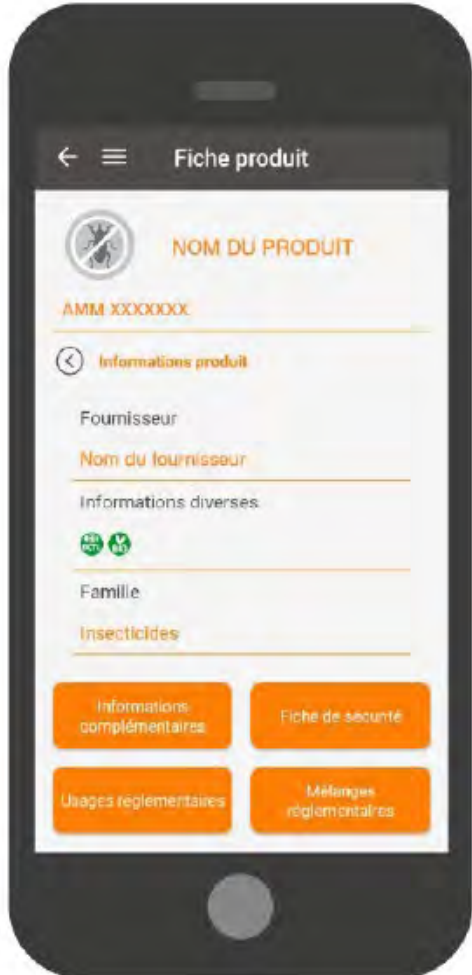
Fiche produit

NOM DU PRODUIT

AMM XXXXXXX

Informations produit

Fournisseur

Nom du fournisseur

Informations diverses

Famille

Insecticides

Informations complémentaires

Fiche de sécurité

Usages réglementaires

Mélanges réglementaires